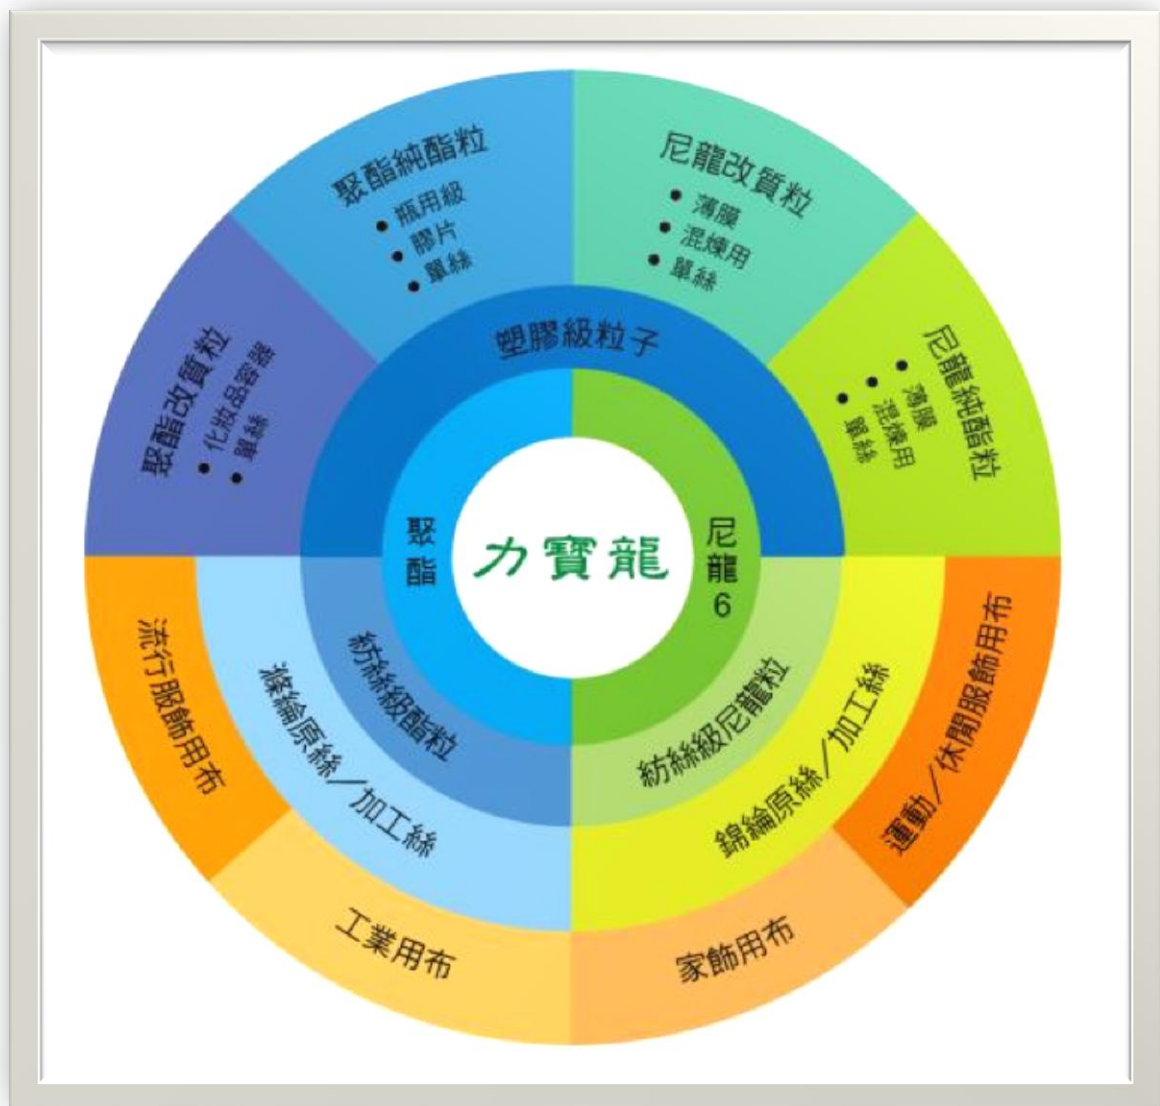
力寶龍

聚酯

尼龍6

塑膠級粒子

聚酯純酯粒
• 瓶用級
• 膠片
• 單絲

尼龍改質粒
• 薄膜
• 混煉用
• 單絲

尼龍純酯粒
• 薄膜
• 混煉用
• 單絲

聚酯改質粒
• 化妝品容器
• 單絲

紡絲級酯粒

紡絲級尼龍粒

滌綸原絲／加工絲

錦綸原絲／加工絲

流行服飾用布

工業用布

家飾用布

運動／休閒服飾用布